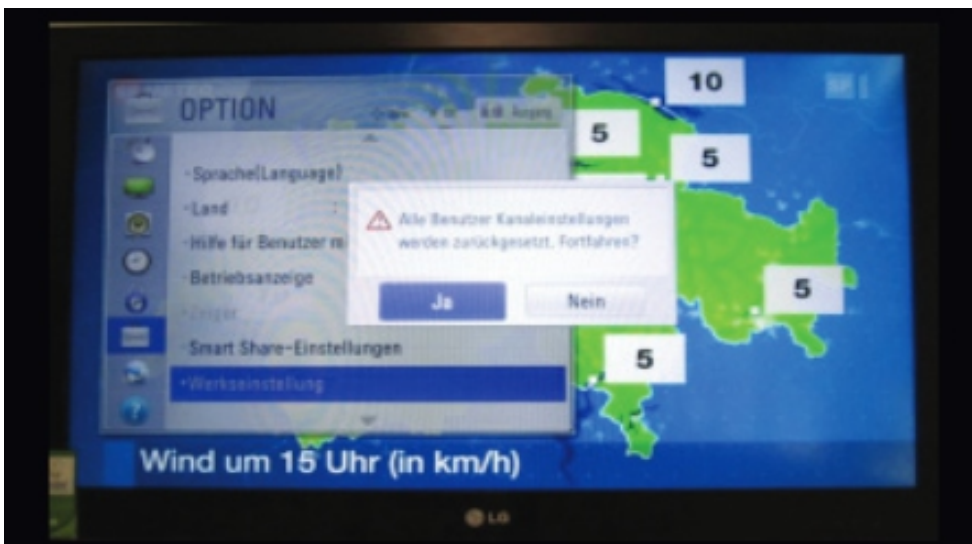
OPTION

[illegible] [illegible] Ausgang

·Sprache(Language)

·Land

·Hilfe für Benutzer m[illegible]

·Betriebsanzeige

·Zeiger

·Smart Share-Einstellungen

·Werkseinstellung

Alle Benutzer Kanaleinstellungen werden zurückgesetzt. Fortfahren?

Ja

Nein

10

5

5

5

5

Wind um 15 Uhr (in km/h)

LG